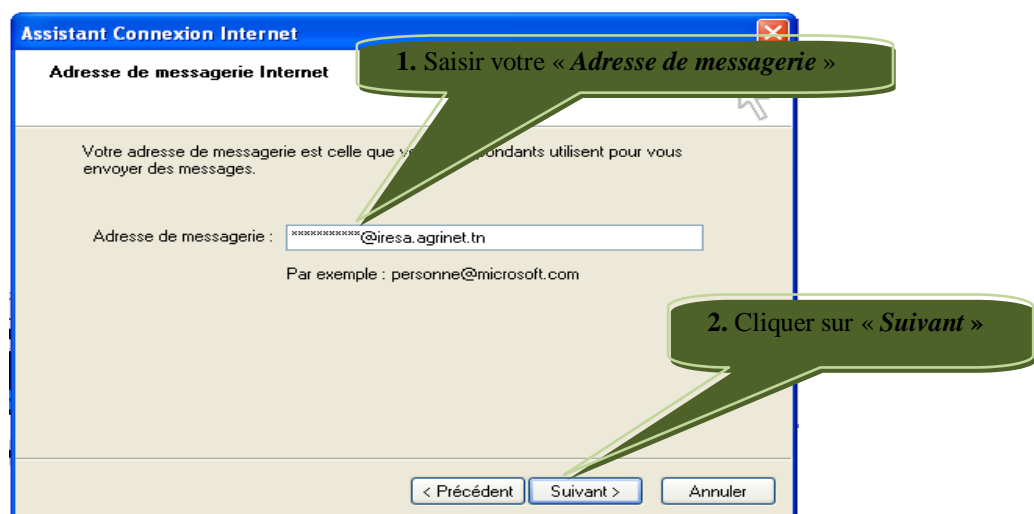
Assistant Connexion Internet

Adresse de messagerie Internet

1. Saisir votre « Adresse de messagerie »

Votre adresse de messagerie est celle que vo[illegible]pondants utilisent pour vous envoyer des messages.

Adresse de messagerie : ***********@iresa.agrinet.tn

Par exemple : personne@microsoft.com

2. Cliquer sur « Suivant »

< Précédent | Suivant > | Annuler